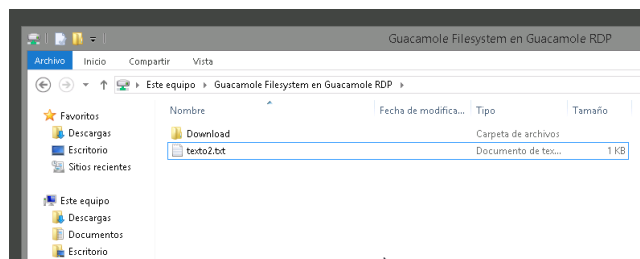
Guacamole Filesystem en Guacamole RDP

Archivo Inicio Compartir Vista

Este equipo ▸ Guacamole Filesystem en Guacamole RDP ▸

Favoritos
Descargas
Escritorio
Sitios recientes

Este equipo
Descargas
Documentos
Escritorio

| Nombre | Fecha de modifica... | Tipo | Tamaño |
|---|---|---|---|
| Download | | Carpeta de archivos | |
| texto2.txt | | Documento de tex... | 1 KB |